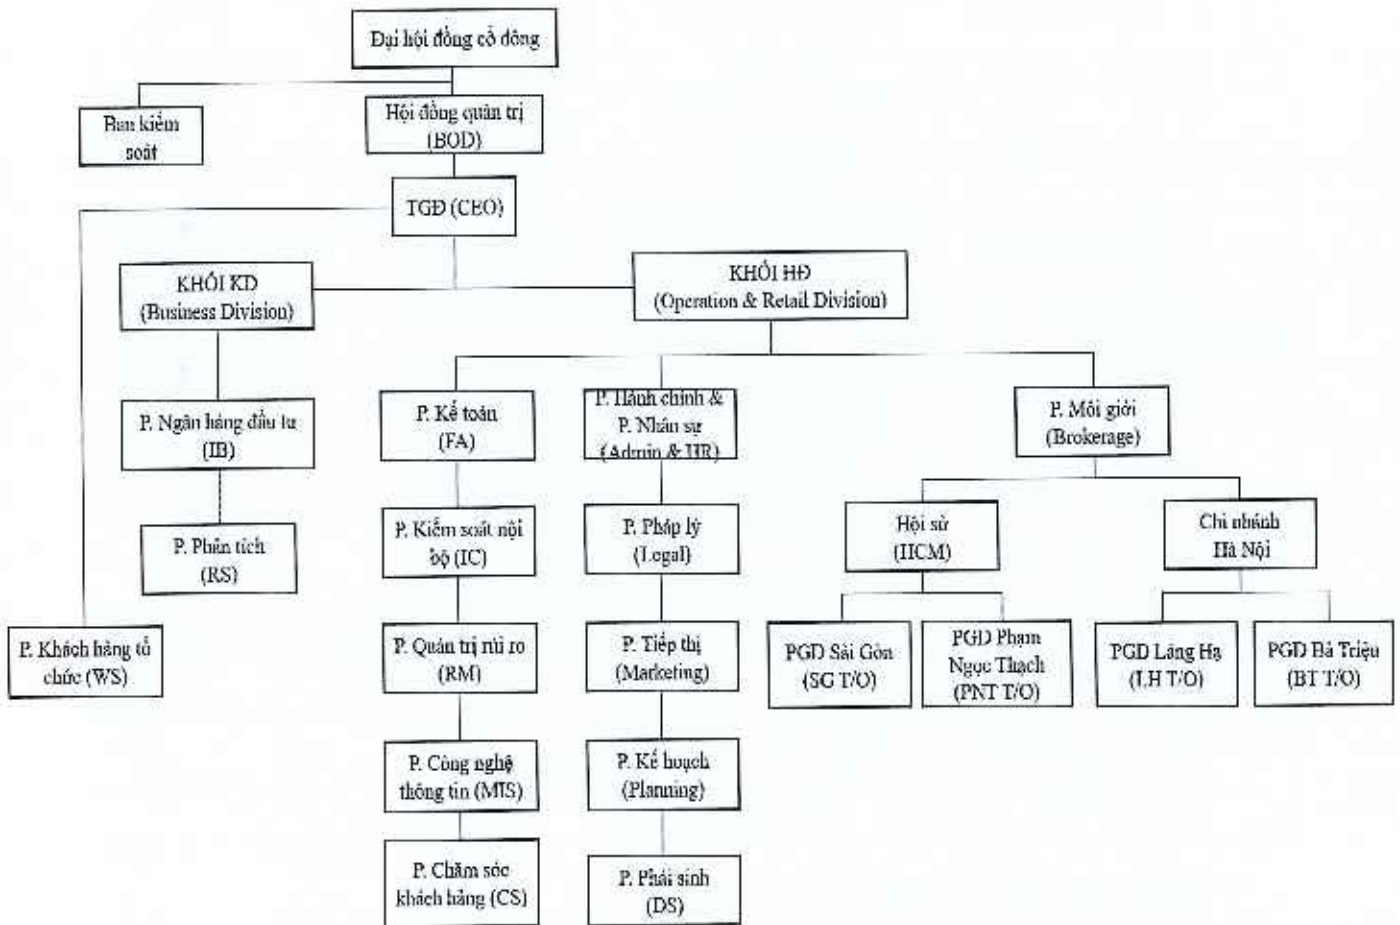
Đại hội đồng cổ đông

Ban kiểm soát

Hội đồng quản trị (BOD)

TGĐ (CEO)

KHỐI KD (Business Division)

KHỐI HĐ (Operation & Retail Division)

P. Ngân hàng đầu tư (IB)

P. Phân tích (RS)

P. Khách hàng tổ chức (WS)

P. Kế toán (FA)

P. Kiểm soát nội bộ (IC)

P. Quản trị rủi ro (RM)

P. Công nghệ thông tin (MIS)

P. Chăm sóc khách hàng (CS)

P. Hành chính & P. Nhân sự (Admin & HR)

P. Pháp lý (Legal)

P. Tiếp thị (Marketing)

P. Kế hoạch (Planning)

P. Phái sinh (DS)

P. Môi giới (Brokerage)

Hội sở (HCM)

Chi nhánh Hà Nội

PGD Sài Gòn (SG T/O)

PGD Phạm Ngọc Thạch (PNT T/O)

PGD Láng Hạ (LH T/O)

PGD Bà Triệu (BT T/O)